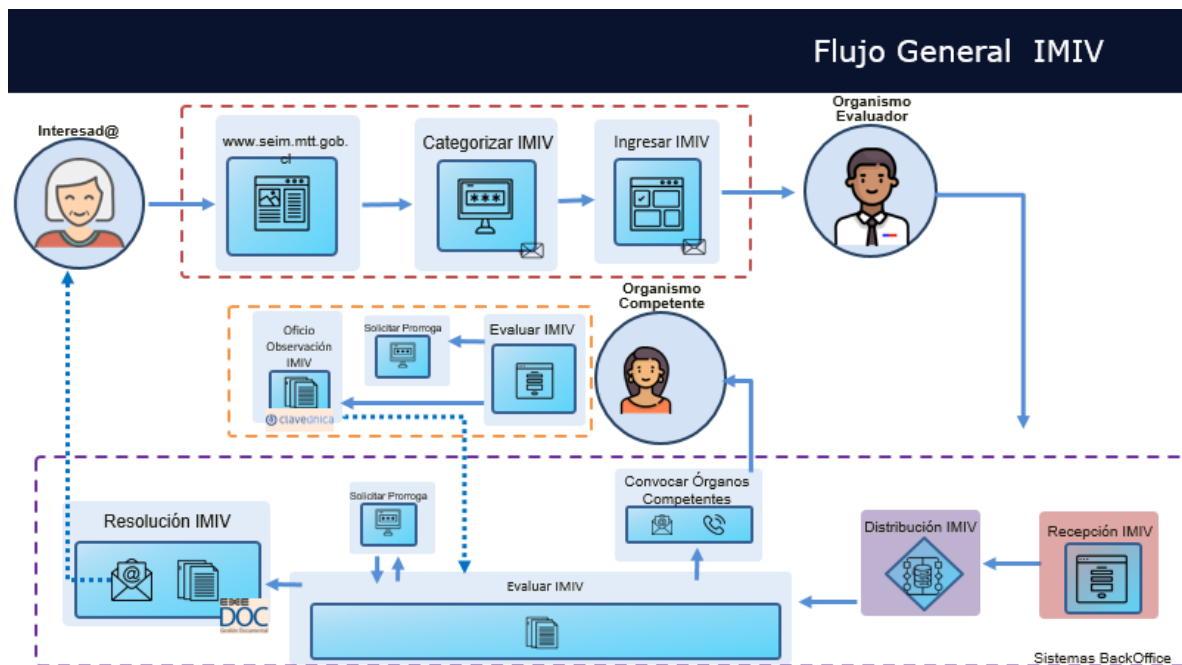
Flujo General IMIV

Interesad@

www.seim.mtt.gob.cl

Categorizar IMIV

Ingresar IMIV

Organismo Evaluador

Oficio Observación IMIV

clave única

Solicitar Prorroga

Evaluar IMIV

Organismo Competente

Resolución IMIV

EXE DOC
Gestión Documental

Solicitar Prorroga

Convocar Órganos Competentes

Distribución IMIV

Recepción IMIV

Evaluar IMIV

Sistemas BackOffice